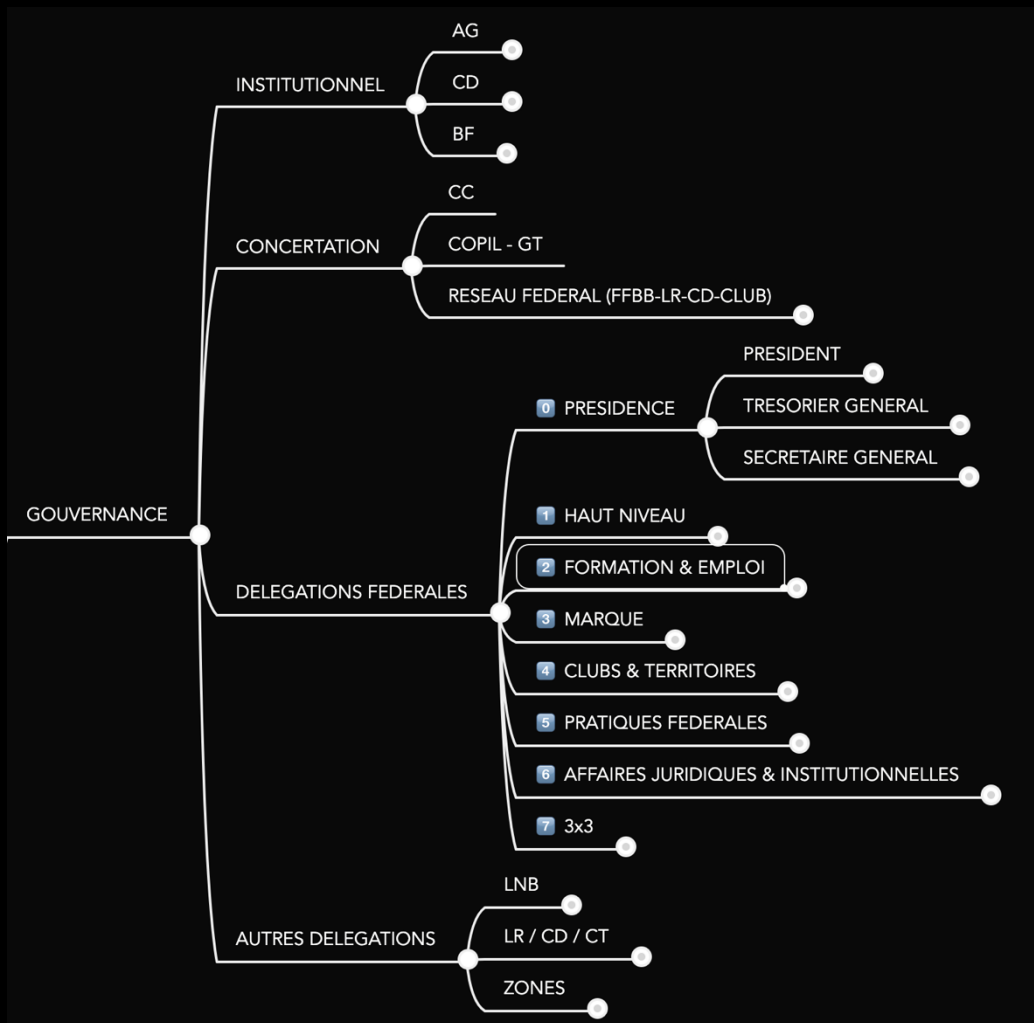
GOUVERNANCE

INSTITUTIONNEL
AG
CD
BF

CONCERTATION
CC
COPIL - GT
RESEAU FEDERAL (FFBB-LR-CD-CLUB)

DELEGATIONS FEDERALES
0 PRESIDENCE
PRESIDENT
TRESORIER GENERAL
SECRETAIRE GENERAL
1 HAUT NIVEAU
2 FORMATION & EMPLOI
3 MARQUE
4 CLUBS & TERRITOIRES
5 PRATIQUES FEDERALES
6 AFFAIRES JURIDIQUES & INSTITUTIONNELLES
7 3x3

AUTRES DELEGATIONS
LNB
LR / CD / CT
ZONES